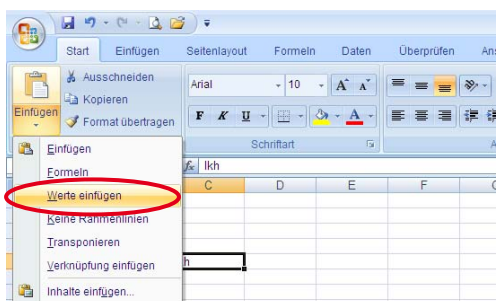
Start Einfügen Seitenlayout Formeln Daten Überprüfen Ans

Einfügen

Ausschneiden
Kopieren
Format übertragen

Arial 10 A A

F K U A

Schriftart

Einfügen
Formeln
Werte einfügen
Keine Rahmenlinien
Transponieren
Verknüpfung einfügen
Inhalte einfügen...

fx lkh

C D E F

lh